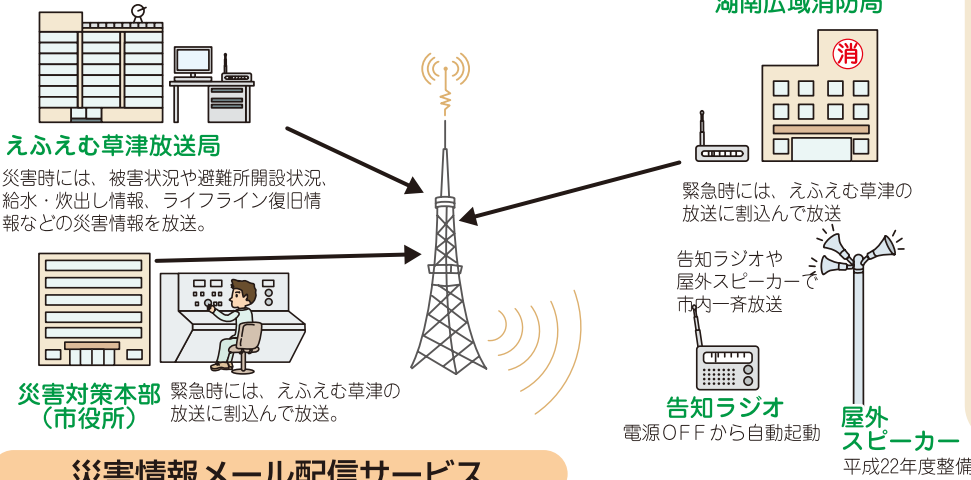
湖南広域消防局

消

えふえむ草津放送局

災害時には、被害状況や避難所開設状況、給水・炊出し情報、ライフライン復旧情報などの災害情報を放送。

緊急時には、えふえむ草津の放送に割込んで放送

告知ラジオや屋外スピーカーで市内一斉放送

災害対策本部
（市役所）

緊急時には、えふえむ草津の放送に割込んで放送。

告知ラジオ
電源OFFから自動起動

屋外
スピーカー
平成22年度整備

災害情報メール配信サービス